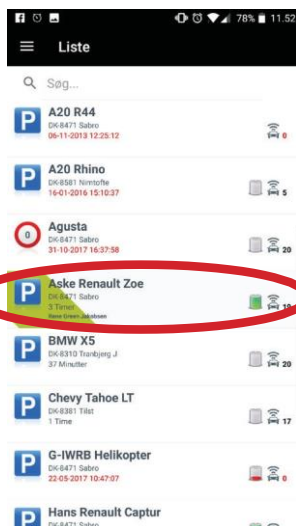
78% 11.52

Liste

Søg...

P A20 R44
DK-8471 Sabro
06-11-2013 12:25:12
0

P A20 Rhino
DK-8581 Nimtofte
16-01-2016 15:10:37
5

0 Agusta
DK-8471 Sabro
31-10-2017 16:37:58
20

P Aske Renault Zoe
DK-8471 Sabro
3 Timer
Hans Green Jakobsen
10

P BMW X5
DK-8310 Tranbjerg J
37 Minutter
20

P Chevy Tahoe LT
DK-8381 Tilst
1 Time
17

P G-IWRB Helikopter
DK-8471 Sabro
22-05-2017 10:47:07
6

P Hans Renault Captur
DK-8471 Sabro